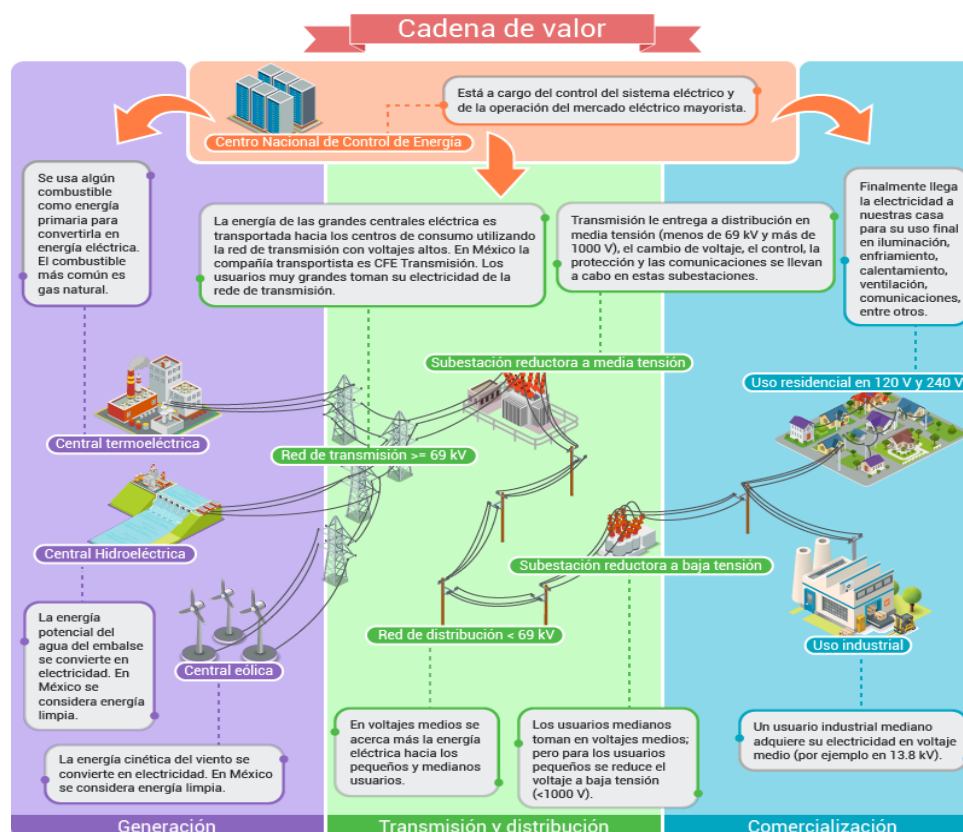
Cadena de valor

Centro Nacional de Control de Energía

Está a cargo del control del sistema eléctrico y de la operación del mercado eléctrico mayorista.

Se usa algún combustible como energía primaria para convertirla en energía eléctrica. El combustible más común es gas natural.

La energía de las grandes centrales eléctrica es transportada hacia los centros de consumo utilizando la red de transmisión con voltajes altos. En México la compañía transportista es CFE Transmisión. Los usuarios muy grandes toman su electricidad de la rede de transmisión.

Transmisión le entrega a distribución en media tensión (menos de 69 kV y más de 1000 V), el cambio de voltaje, el control, la protección y las comunicaciones se llevan a cabo en estas subestaciones.

Finalmente llega la electricidad a nuestras casa para su uso final en iluminación, enfriamiento, calentamiento, ventilación, comunicaciones, entre otros.

Subestación reductora a media tensión

Uso residencial en 120 V y 240 V

Central termoeléctrica

Red de transmisión >= 69 kV

Central Hidroeléctrica

Subestación reductora a baja tensión

La energía potencial del agua del embalse se convierte en electricidad. En México se considera energía limpia.

Central eólica

Red de distribución < 69 kV

Uso industrial

En voltajes medios se acerca más la energía eléctrica hacia los pequeños y medianos usuarios.

Los usuarios medianos toman en voltajes medios; pero para los usuarios pequeños se reduce el voltaje a baja tensión (<1000 V).

Un usuario industrial mediano adquiere su electricidad en voltaje medio (por ejemplo en 13.8 kV).

La energía cinética del viento se convierte en electricidad. En México se considera energía limpia.

Generación

Transmisión y distribución

Comercialización